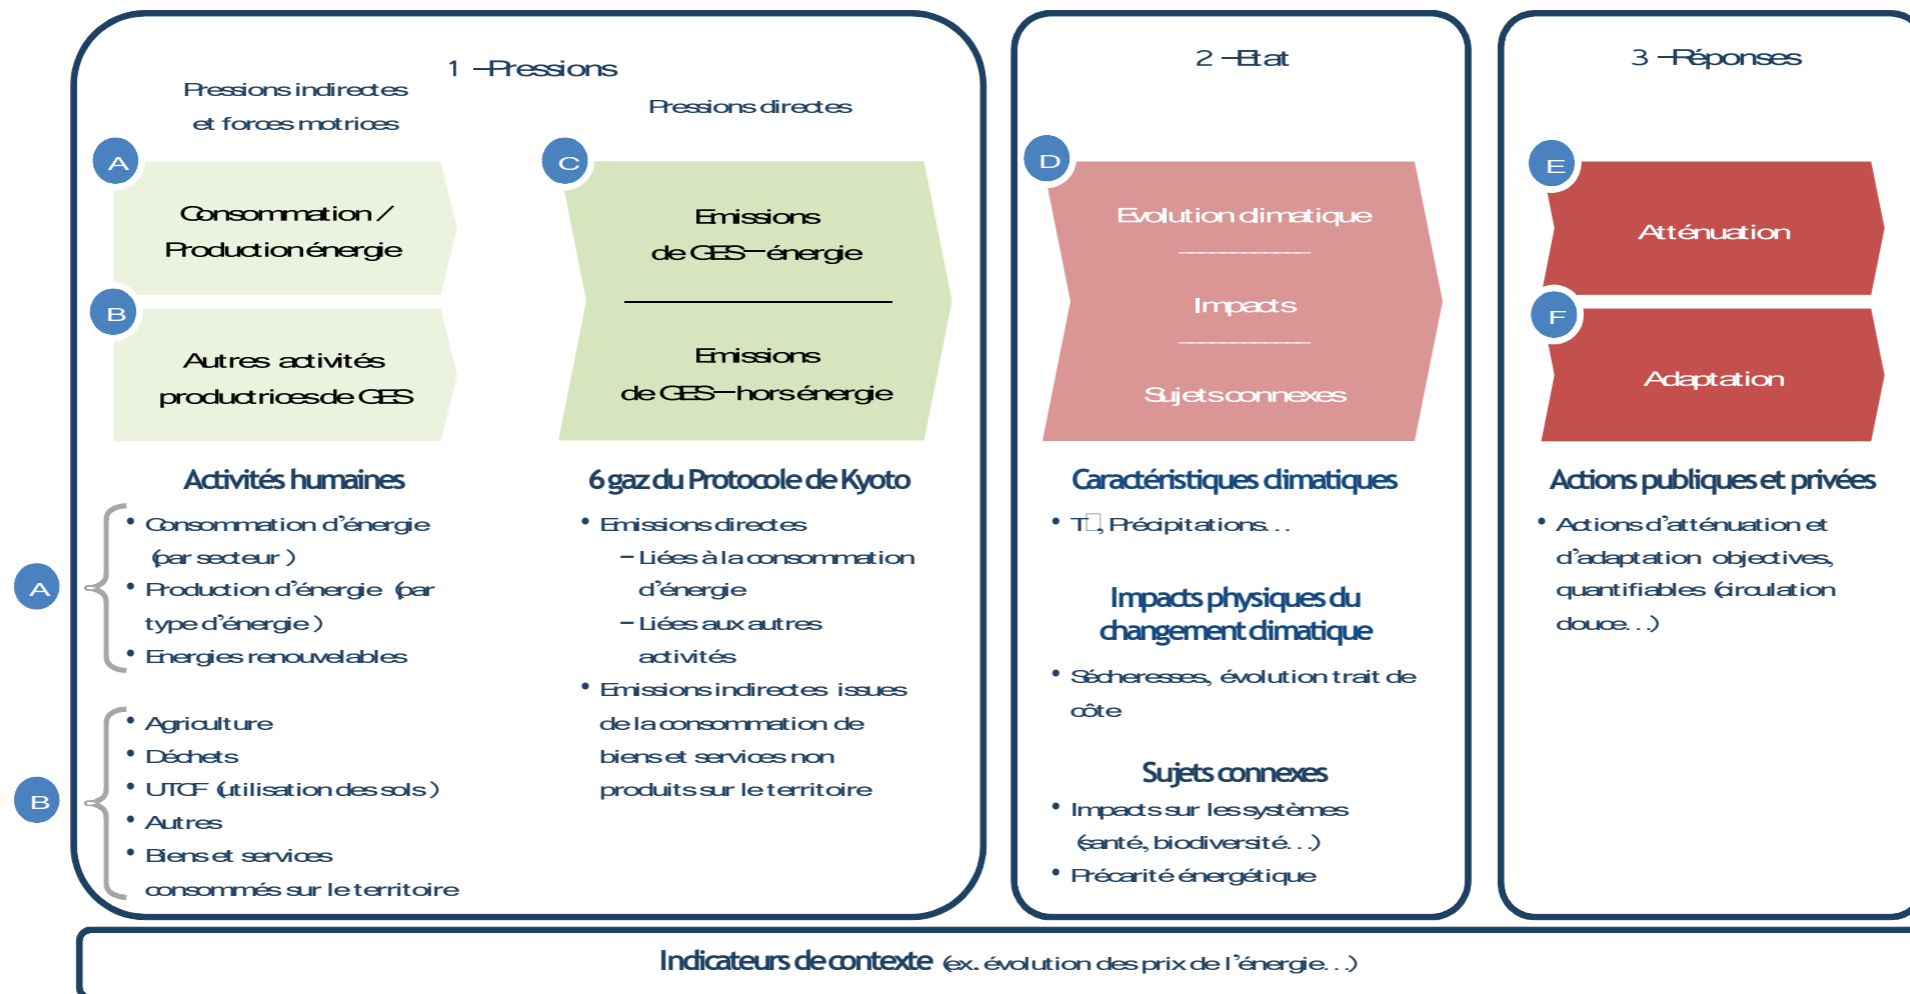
1 – Pressions

Pressions indirectes et forces motrices

Pressions directes

A

Consommation / Production énergie

B

Autres activités productrices de GES

C

Emissions de GES – énergie

Emissions de GES – hors énergie

Activités humaines

6 gaz du Protocole de Kyoto

A

- Consommation d'énergie (par secteur)
- Production d'énergie (par type d'énergie)
- Energies renouvelables

B

- Agriculture
- Déchets
- UTCF (utilisation des sols)
- Autres
- Biens et services consommés sur le territoire

- Emissions directes
  - Liées à la consommation d'énergie
  - Liées aux autres activités
- Emissions indirectes issues de la consommation de biens et services non produits sur le territoire

2 – Etat

D

Evolution climatique

Impacts

Sujets connexes

Caractéristiques climatiques

- T°, Précipitations...

Impacts physiques du changement climatique

- Sécheresses, évolution trait de côte

Sujets connexes

- Impacts sur les systèmes (santé, biodiversité...)
- Précarité énergétique

3 – Réponses

E

Atténuation

F

Adaptation

Actions publiques et privées

- Actions d'atténuation et d'adaptation objectives, quantifiables (circulation douce...)

Indicateurs de contexte (ex. évolution des prix de l'énergie...)